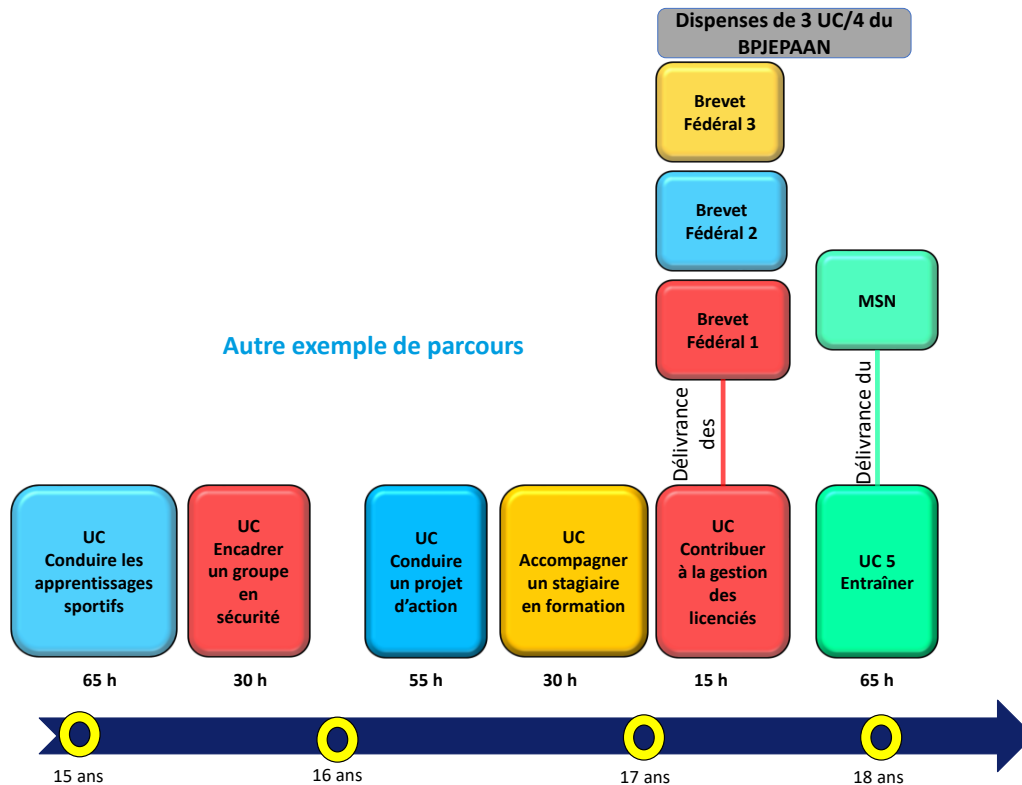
Dispenses de 3 UC/4 du BPJEPAAN

Brevet Fédéral 3

Brevet Fédéral 2

Brevet Fédéral 1

MSN

Autre exemple de parcours

Délivrance des

Délivrance du

UC Conduire les apprentissages sportifs

UC Encadrer un groupe en sécurité

UC Conduire un projet d'action

UC Accompagner un stagiaire en formation

UC Contribuer à la gestion des licenciés

UC 5 Entraîner

65 h

30 h

55 h

30 h

15 h

65 h

15 ans

16 ans

17 ans

18 ans